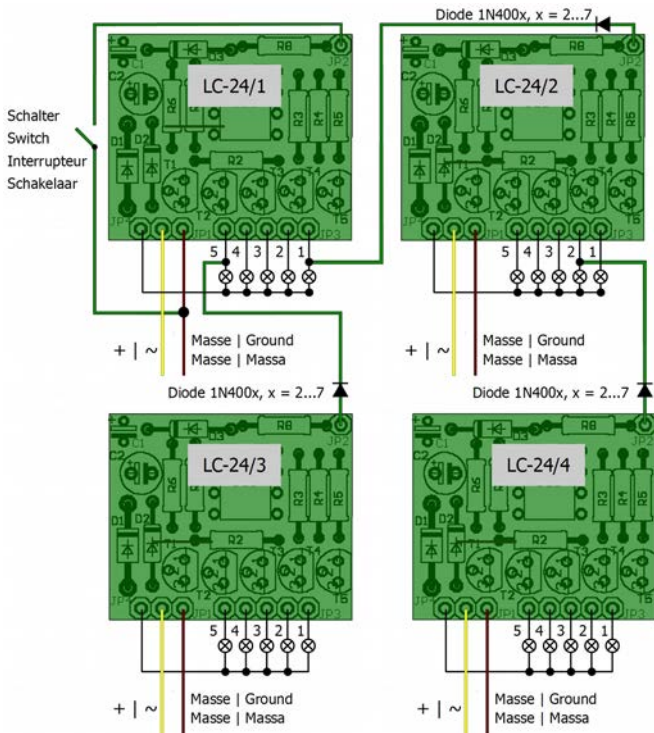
Diode 1N400x, x = 2...7

Schalter
Switch
Interrupteur
Schakelaar

LC-24/1

C1 D3 R8 JP2 C2 R6 R3 R4 R5 D1 D2 T1 R2 T3 T4 T2 T5 JP1 JP3

5 4 3 2 1

+ | ~

Masse | Ground
Masse | Massa

LC-24/2

C1 D3 R8 JP2 C2 R6 R3 R4 R5 D1 D2 T1 R2 T3 T4 T2 T5 JP1 JP3

5 4 3 2 1

+ | ~

Masse | Ground
Masse | Massa

Diode 1N400x, x = 2...7

Diode 1N400x, x = 2...7

LC-24/3

C1 D3 R8 JP2 C2 R6 R3 R4 R5 D1 D2 T1 R2 T3 T4 T2 T5 JP1 JP3

5 4 3 2 1

+ | ~

Masse | Ground
Masse | Massa

LC-24/4

C1 D3 R8 JP2 C2 R6 R3 R4 R5 D1 D2 T1 R2 T3 T4 T2 T5 JP1 JP3

5 4 3 2 1

+ | ~

Masse | Ground
Masse | Massa